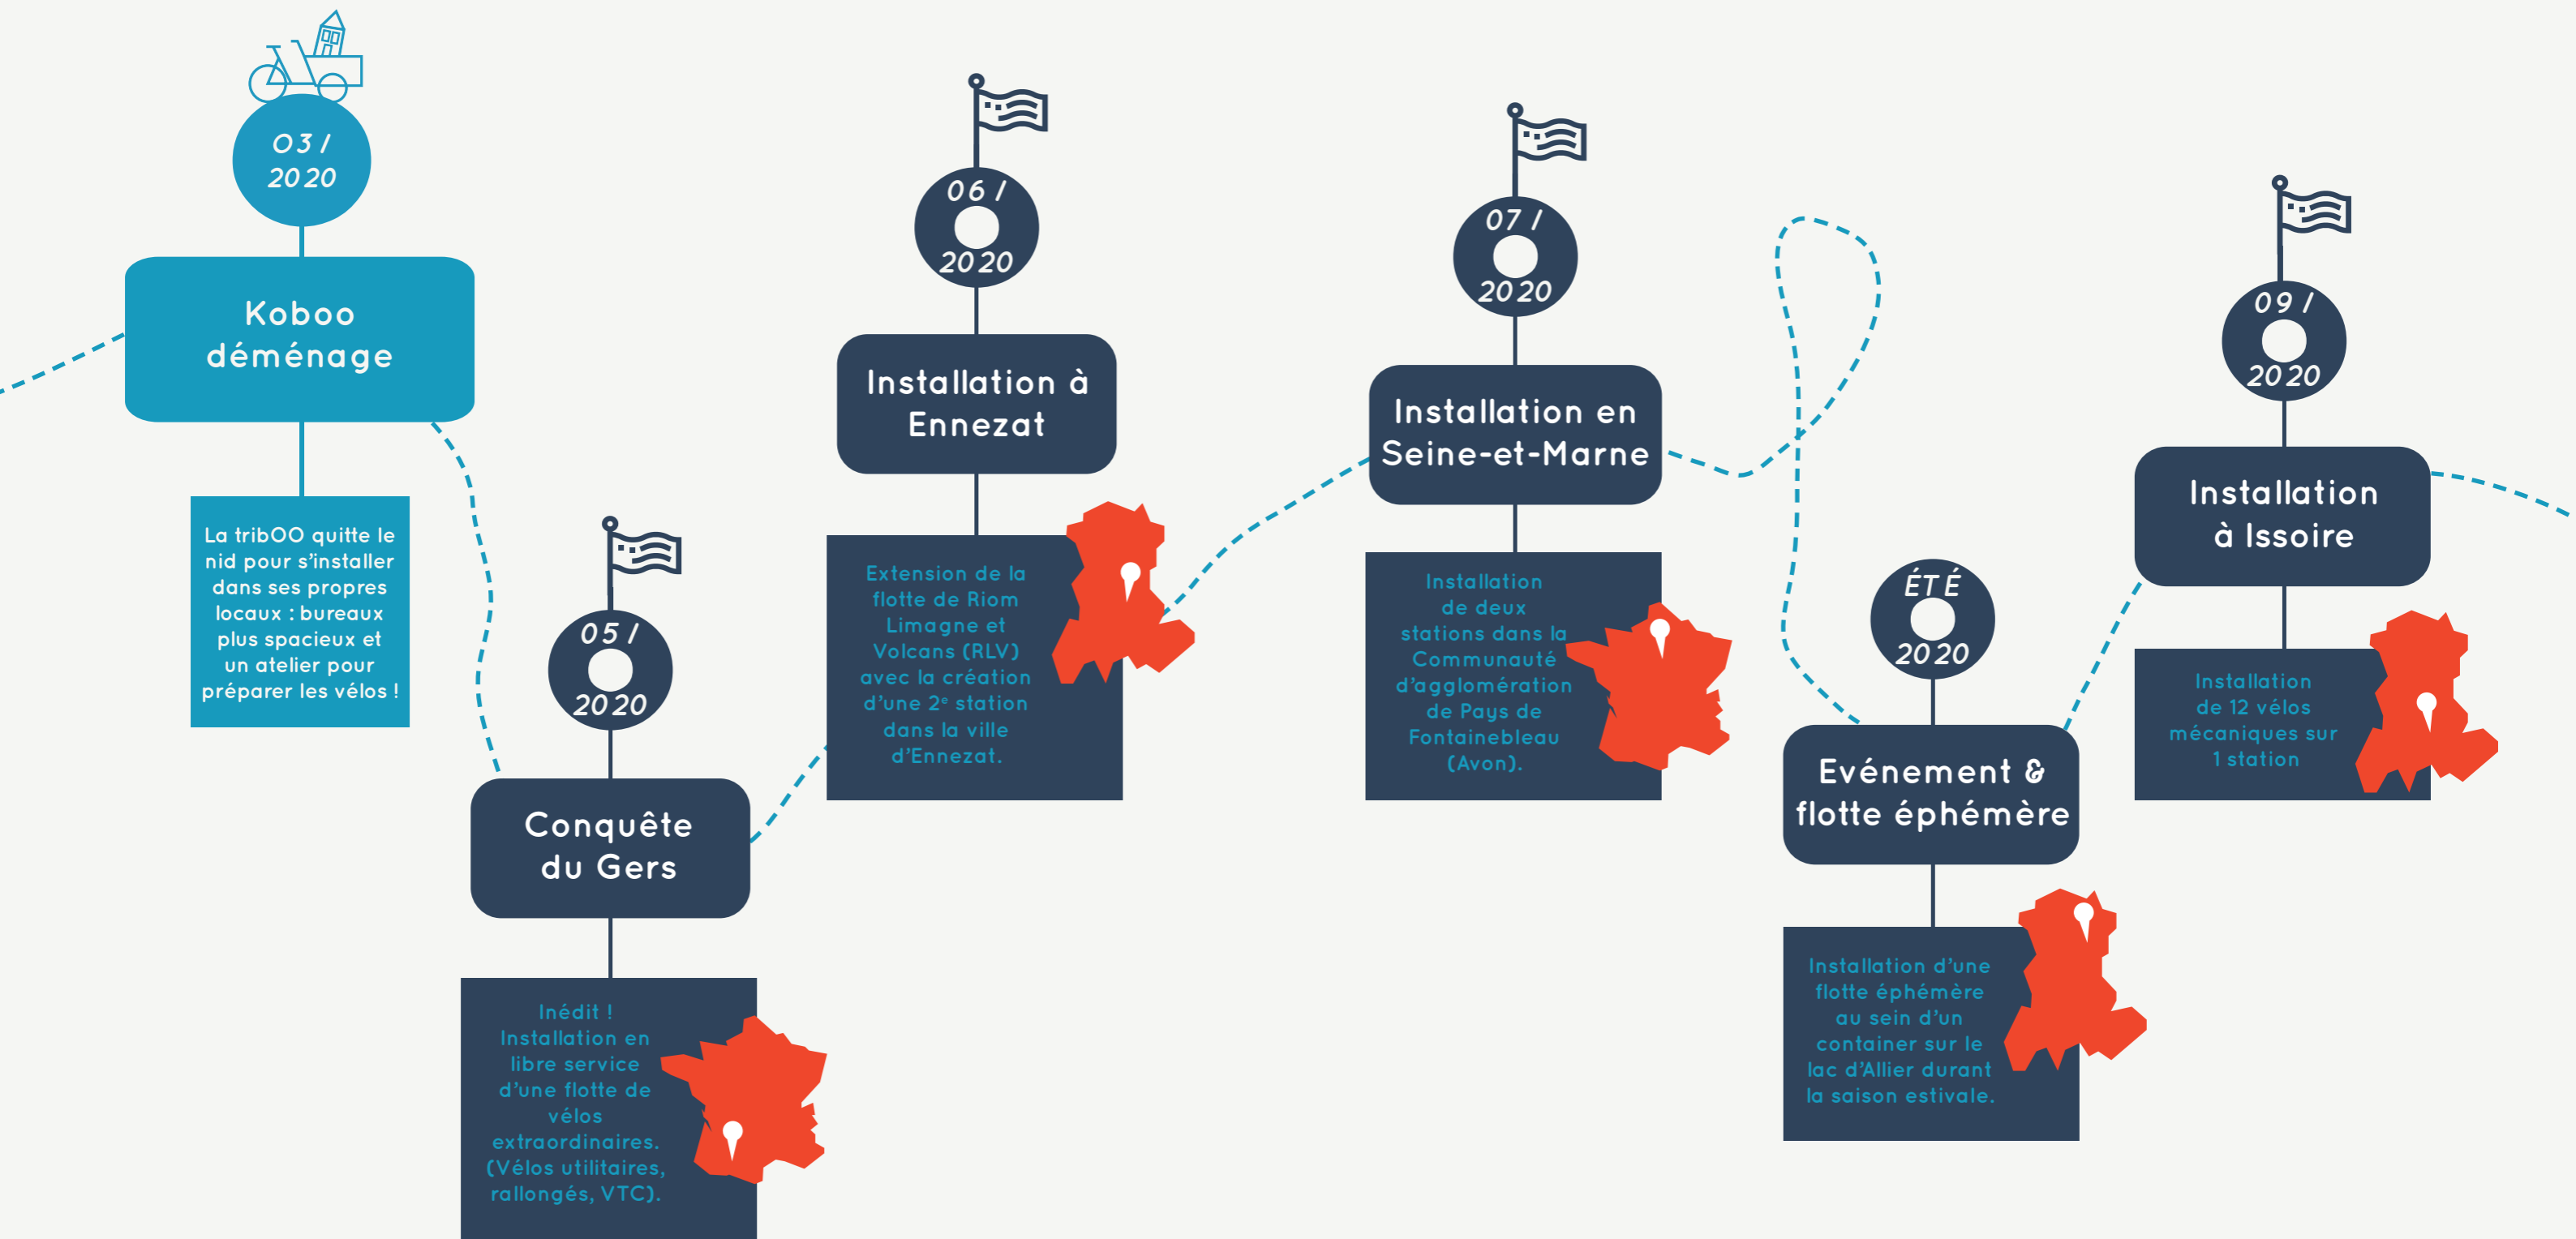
03 / 2020

Koboo déménage

La tribOO quitte le nid pour s'installer dans ses propres locaux : bureaux plus spacieux et un atelier pour préparer les vélos !

05 / 2020

Conquête du Gers

Inédit ! Installation en libre service d'une flotte de vélos extraordinaires. (Vélos utilitaires, rallongés, VTC).

06 / 2020

Installation à Ennezat

Extension de la flotte de Riom Limagne et Volcans (RLV) avec la création d'une 2$^{e}$ station dans la ville d'Ennezat.

07 / 2020

Installation en Seine-et-Marne

Installation de deux stations dans la Communauté d'agglomération de Pays de Fontainebleau (Avon).

ÉTÉ 2020

Evénement & flotte éphémère

Installation d'une flotte éphémère au sein d'un container sur le lac d'Allier durant la saison estivale.

09 / 2020

Installation à Issoire

Installation de 12 vélos mécaniques sur 1 station